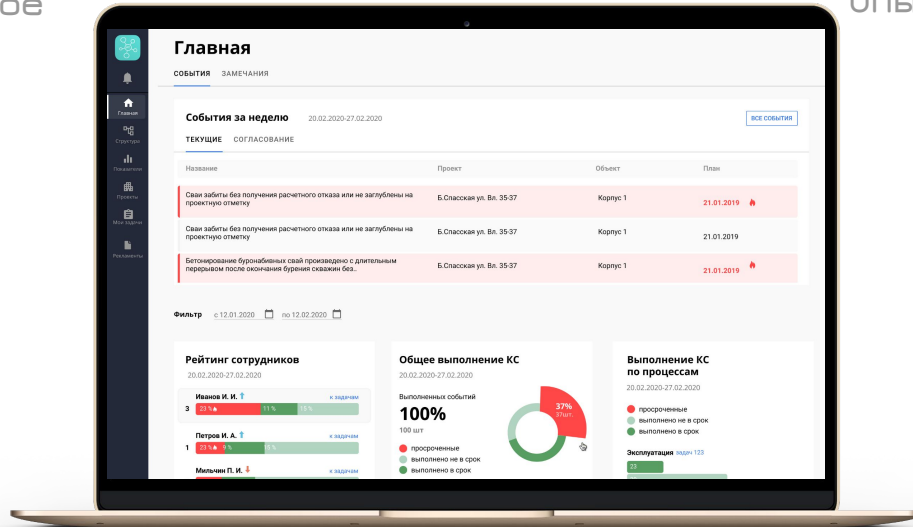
ое

опы

Главная
Структура
Показатели
Проекты
Мои задачи
Регламенты

Главная

СОБЫТИЯ ЗАМЕЧАНИЯ

События за неделю 20.02.2020-27.02.2020

ВСЕ СОБЫТИЯ

ТЕКУЩИЕ СОГЛАСОВАНИЕ

| Название | Проект | Объект | План |
|---|---|---|---|
| Сваи забиты без получения расчетного отказа или не заглублены на проектную отметку | Б.Спасская ул. Вл. 35-37 | Корпус 1 | 21.01.2019 |
| Сваи забиты без получения расчетного отказа или не заглублены на проектную отметку | Б.Спасская ул. Вл. 35-37 | Корпус 1 | 21.01.2019 |
| Бетонирование буронабивных свай произведено с длительным перерывом после окончания бурения скважин без.. | Б.Спасская ул. Вл. 35-37 | Корпус 1 | 21.01.2019 |

Фильтр с 12.01.2020 по 12.02.2020

Рейтинг сотрудников
20.02.2020-27.02.2020

Иванов И. И. к задачам
3 23 % 11 % 15 %

Петров И. А. к задачам
1 23 % 9 % 8 %

Мильчин П. И. к задачам

Общее выполнение КС
20.02.2020-27.02.2020
Выполненных событий
100%
100 шт
37%
37шт.
просроченные
выполнено не в срок
выполнено в срок

Выполнение КС по процессам
20.02.2020-27.02.2020
просроченные
выполнено не в срок
выполнено в срок
Эксплуатация задач 123
23